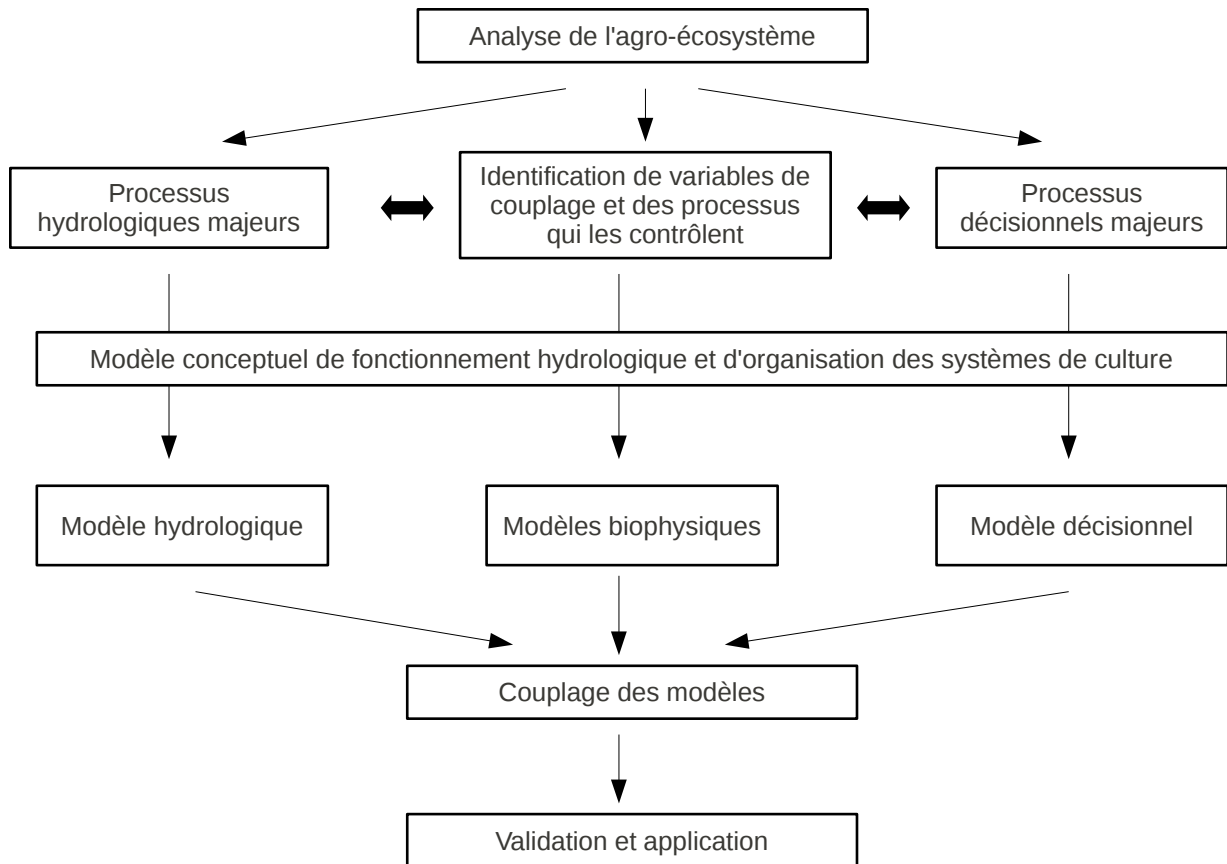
Analyse de l'agro-écosystème

Processus hydrologiques majeurs

Identification de variables de couplage et des processus qui les contrôlent

Processus décisionnels majeurs

Modèle conceptuel de fonctionnement hydrologique et d'organisation des systèmes de culture

Modèle hydrologique

Modèles biophysiques

Modèle décisionnel

Couplage des modèles

Validation et application